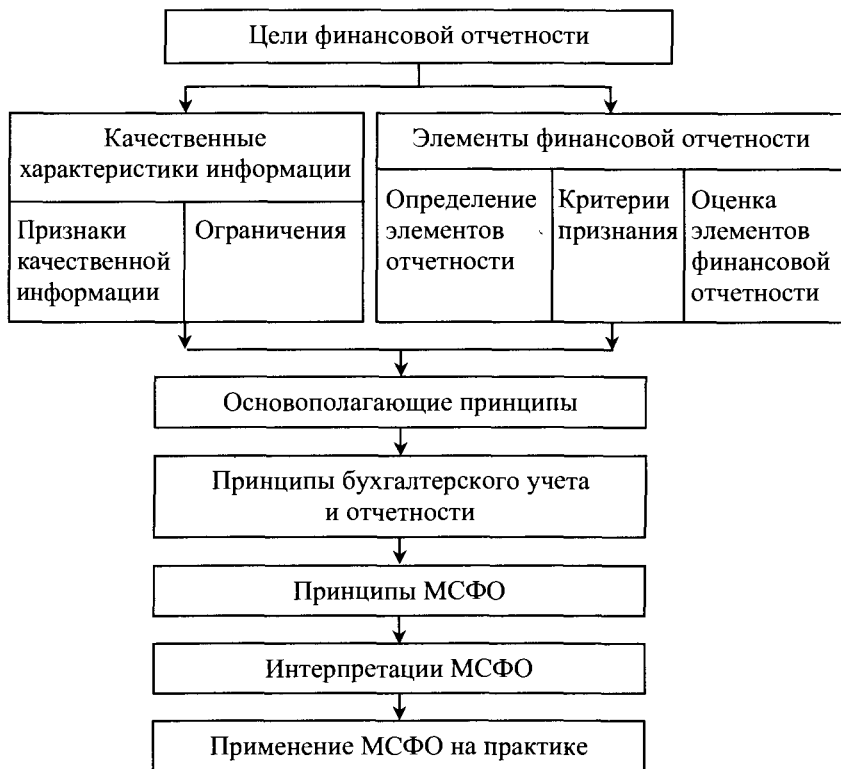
Цели финансовой отчетности

Качественные характеристики информации

Признаки качественной информации

Ограничения

Элементы финансовой отчетности

Определение элементов отчетности

Критерии признания

Оценка элементов финансовой отчетности

Основополагающие принципы

Принципы бухгалтерского учета и отчетности

Принципы МСФО

Интерпретации МСФО

Применение МСФО на практике